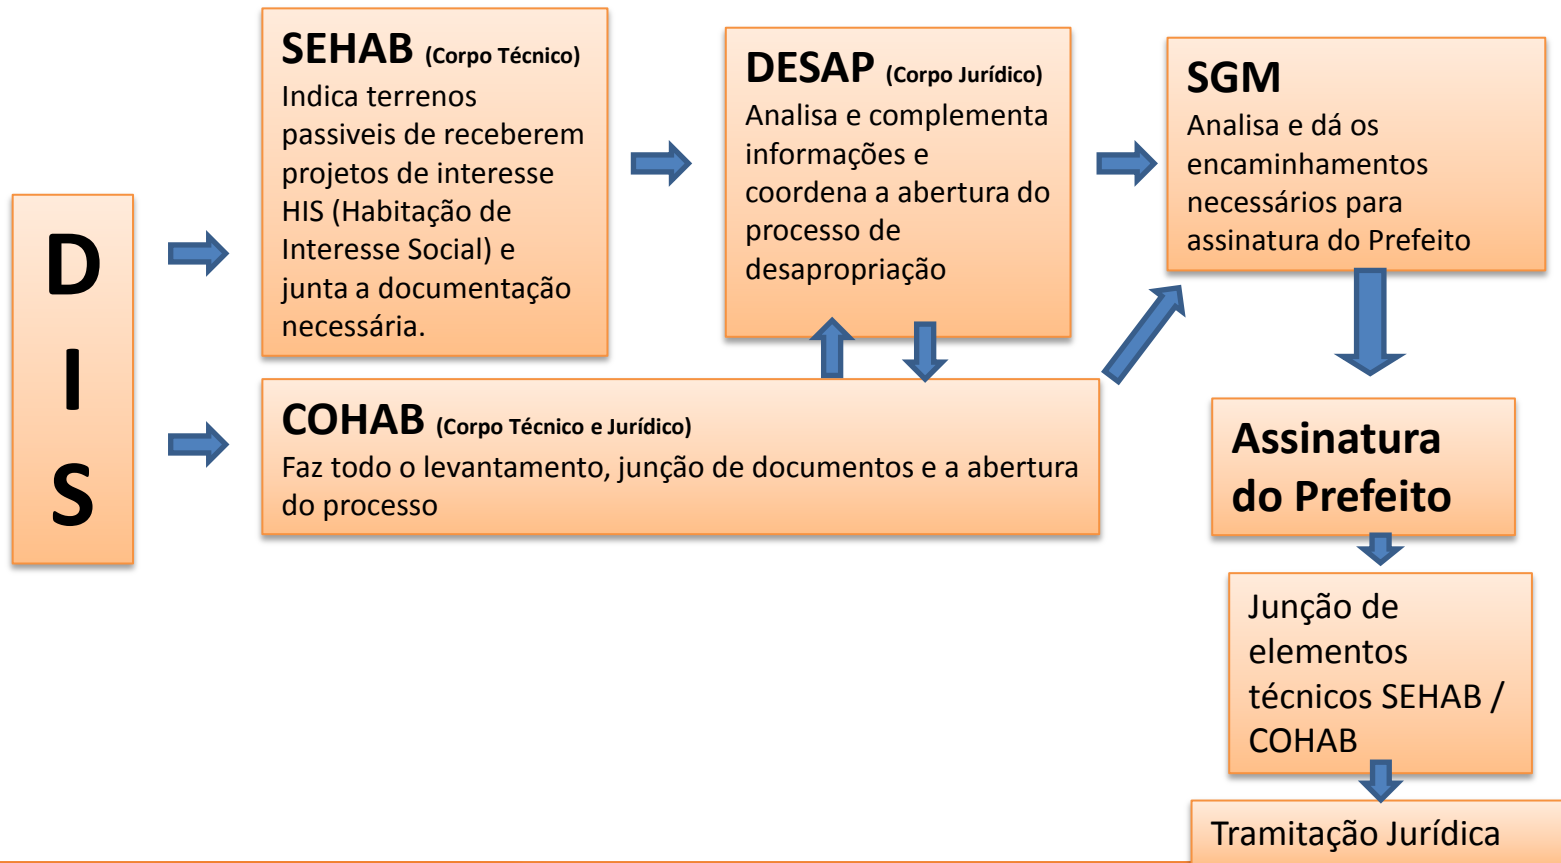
D
I
S

SEHAB (Corpo Técnico)
Indica terrenos passiveis de receberem projetos de interesse HIS (Habitação de Interesse Social) e junta a documentação necessária.

DESAP (Corpo Jurídico)
Analisa e complementa informações e coordena a abertura do processo de desapropriação

SGM
Analisa e dá os encaminhamentos necessários para assinatura do Prefeito

COHAB (Corpo Técnico e Jurídico)
Faz todo o levantamento, junção de documentos e a abertura do processo

Assinatura do Prefeito

Junção de elementos técnicos SEHAB / COHAB

Tramitação Jurídica